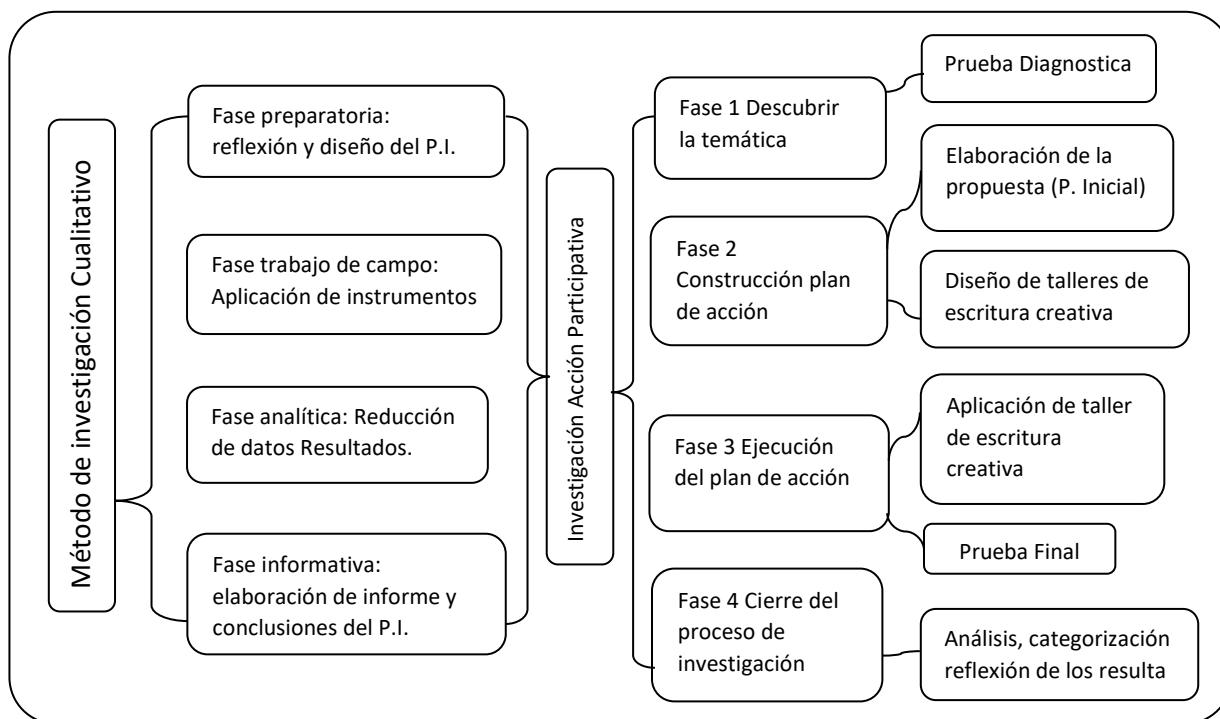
Método de investigación Cualitativo

Fase preparatoria: reflexión y diseño del P.I.

Fase trabajo de campo: Aplicación de instrumentos

Fase analítica: Reducción de datos Resultados.

Fase informativa: elaboración de informe y conclusiones del P.I.

Investigación Acción Participativa

Fase 1 Descubrir la temática

Prueba Diagnostica

Fase 2 Construcción plan de acción

Elaboración de la propuesta (P. Inicial)

Diseño de talleres de escritura creativa

Fase 3 Ejecución del plan de acción

Aplicación de taller de escritura creativa

Prueba Final

Fase 4 Cierre del proceso de investigación

Análisis, categorización reflexión de los resulta